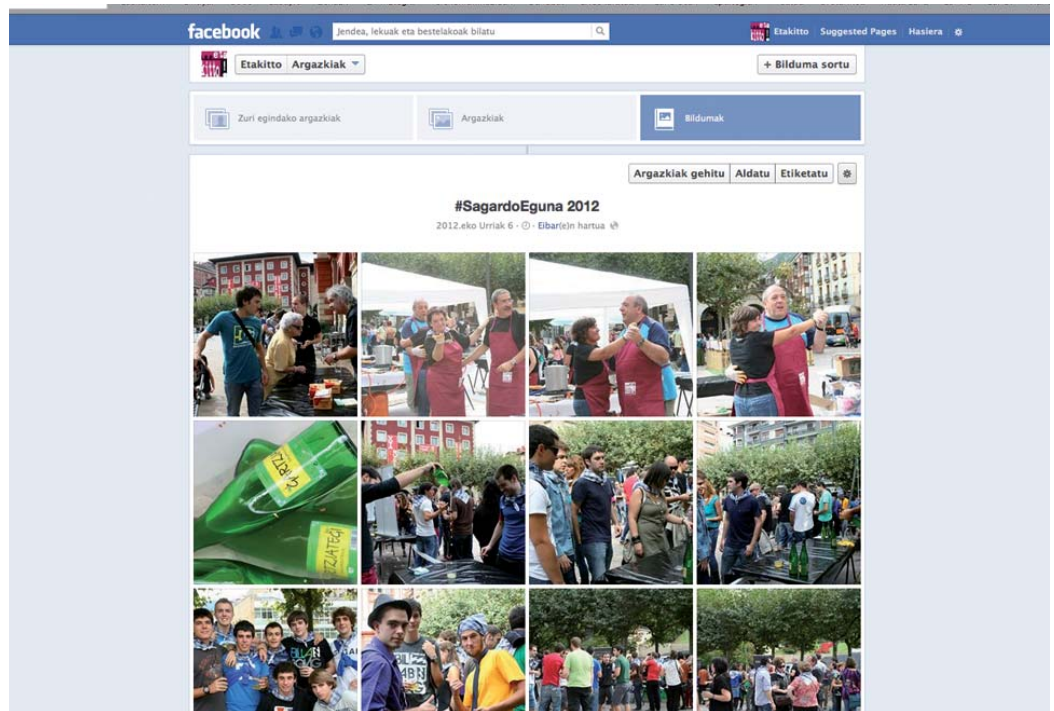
facebook

Jendea, lekuak eta bestelakoak bilatu

Etakitto | Suggested Pages | Hasiera

Etakitto | Argazkiak

+ Bilduma sortu

Zuri egindako argazkiak

Argazkiak

Bildumak

Argazkiak gehitu | Aldatu | Etiketatu

#SagardoEguna 2012

2012.eko Urriak 6 · Eibar(e)n hartua